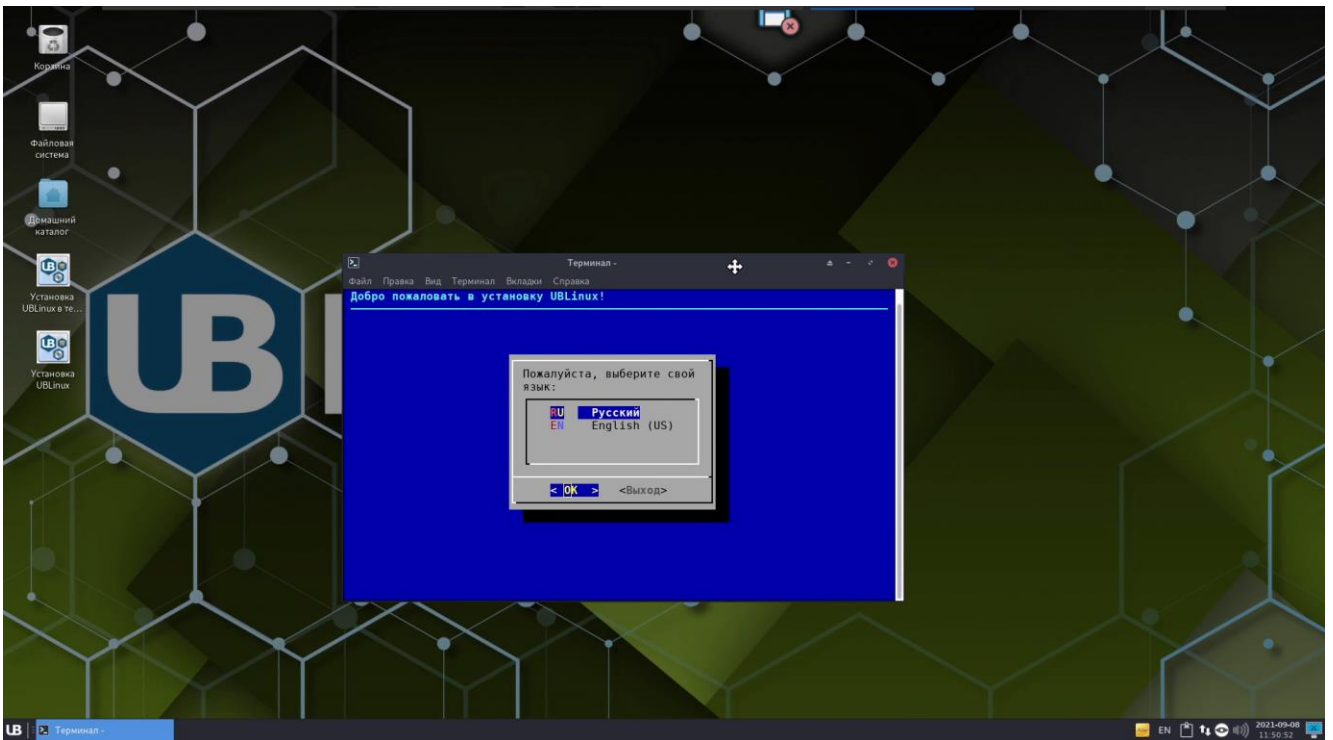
Корзина

Файловая система

Домашний каталог

Установка UBLinux в те...

Установка UBLinux

UB

Терминал -

Файл Правка Вид Терминал Вкладки Справка

Добро пожаловать в установку UBLinux!

Пожалуйста, выберите свой язык:

RU Русский
EN English (US)

< OK > <Выход>

UB Терминал -

EN 2021-09-08 11:50:52